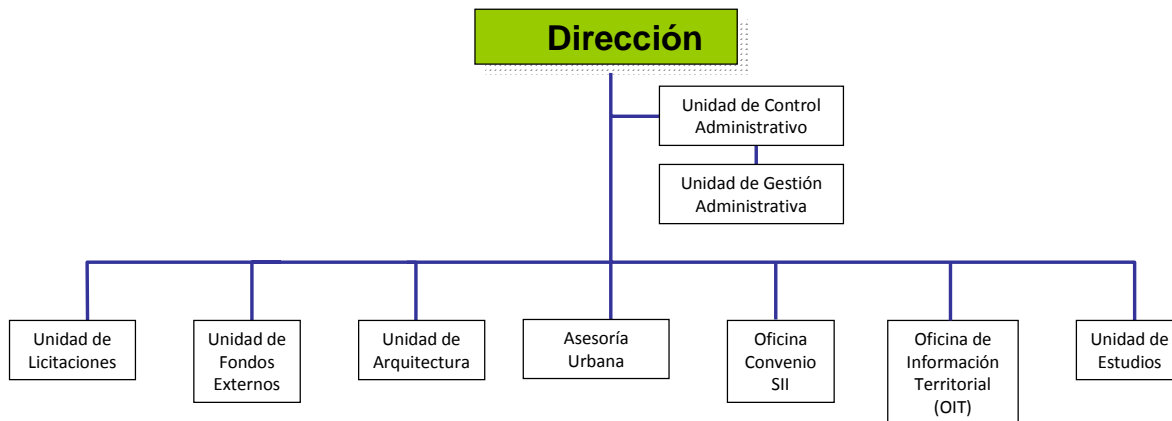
Dirección

Unidad de Control Administrativo

Unidad de Gestión Administrativa

Unidad de Licitaciones

Unidad de Fondos Externos

Unidad de Arquitectura

Asesoría Urbana

Oficina Convenio SII

Oficina de Información Territorial (OIT)

Unidad de Estudios